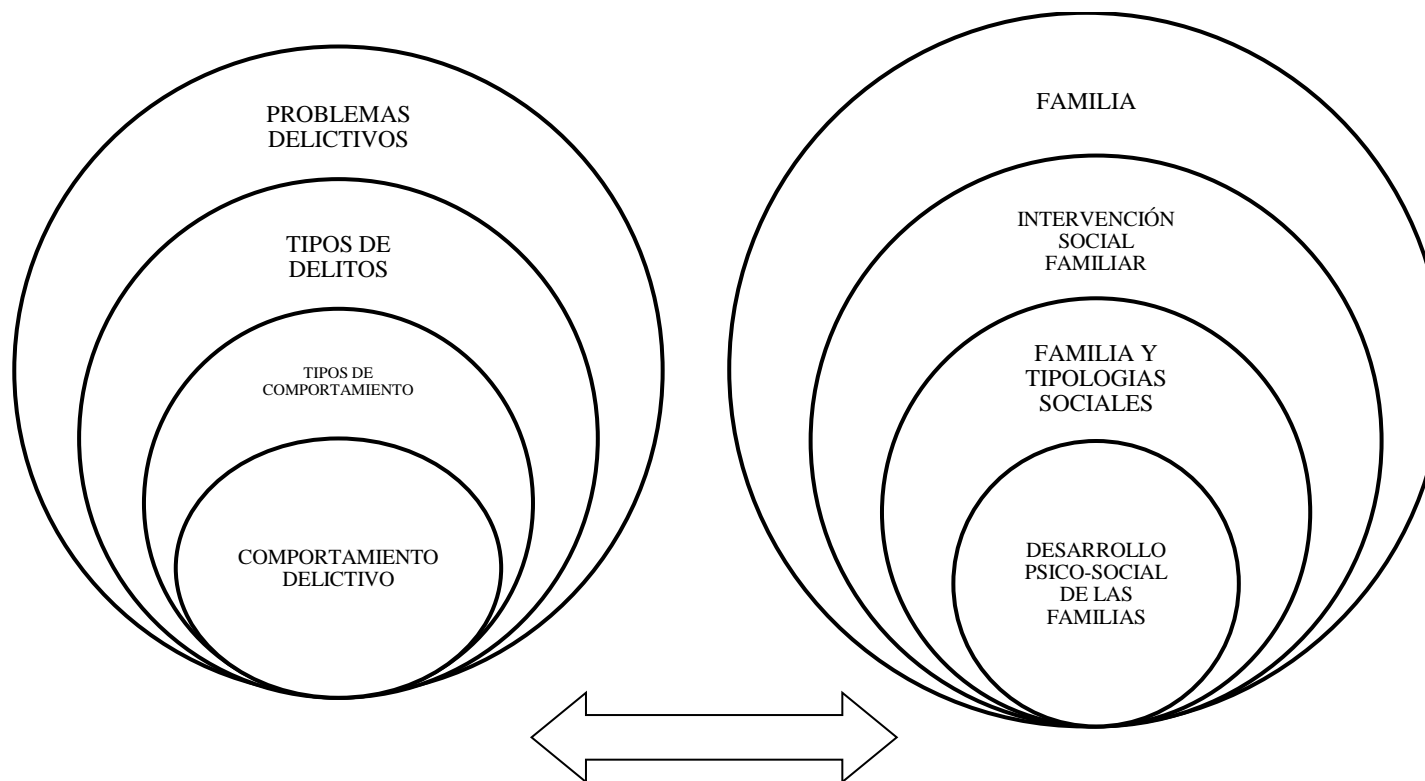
PROBLEMAS DELICTIVOS

TIPOS DE DELITOS

TIPOS DE COMPORTAMIENTO

COMPORTAMIENTO DELICTIVO

FAMILIA

INTERVENCIÓN SOCIAL FAMILIAR

FAMILIA Y TIPOLOGIAS SOCIALES

DESARROLLO PSICO-SOCIAL DE LAS FAMILIAS